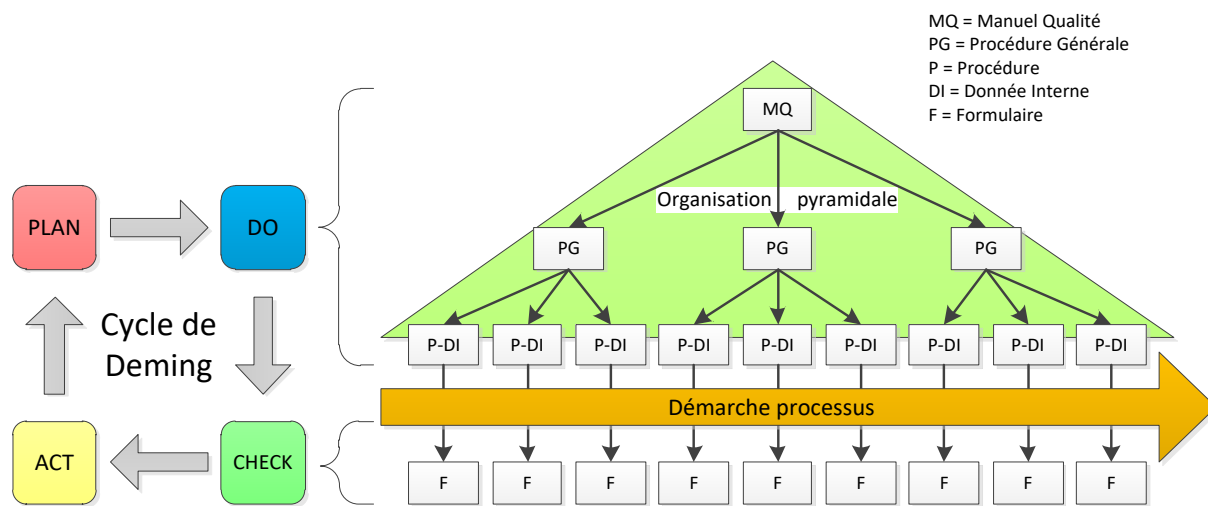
MQ = Manuel Qualité
PG = Procédure Générale
P = Procédure
DI = Donnée Interne
F = Formulaire

PLAN
DO
Cycle de Deming
ACT
CHECK

MQ
Organisation pyramidale
PG
PG
PG
P-DI
P-DI
P-DI
P-DI
P-DI
P-DI
P-DI
P-DI
P-DI
Démarche processus
F
F
F
F
F
F
F
F
F